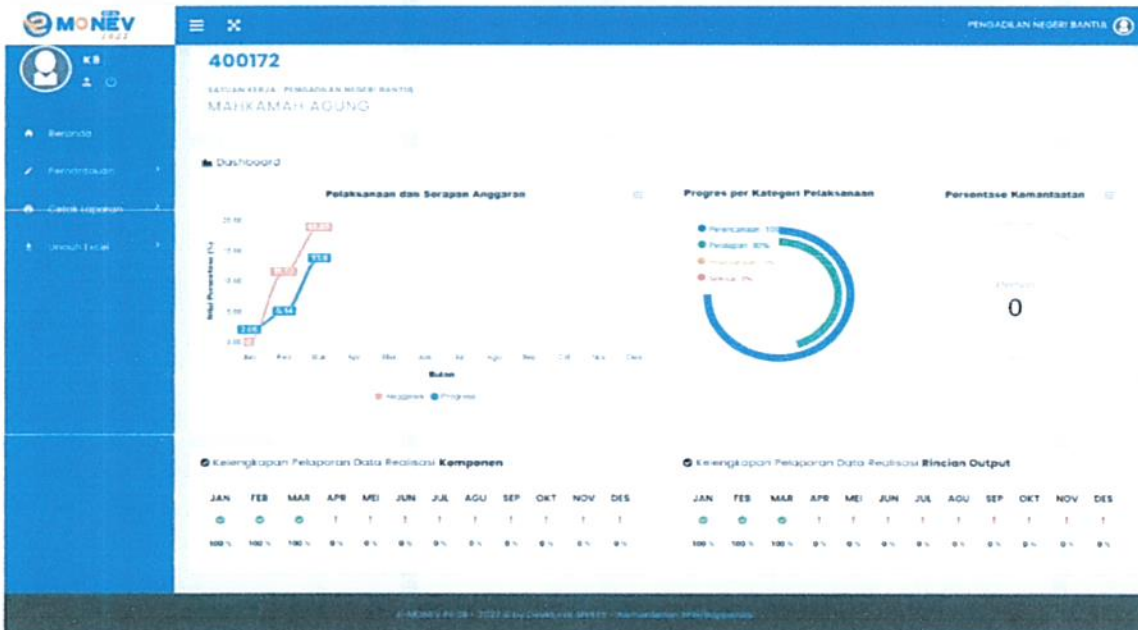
MONEV
2022

KB

Beranda

Pendataan

Cetak Laporan

Unduh Excel

PENGADILAN NEGERI BANTUL

400172

SATUAN KERJA : PENGADILAN NEGERI BANTUL

MAHKAMAH AGUNG

Dashboard

Pelaksanaan dan Serapan Anggaran

Nilai Persentase (%)

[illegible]

Jan Feb Mar Apr Mei Jun Jul Agu Sep Okt Nov Des

Bulan

Anggaran Progress

Progres per Kategori Pelaksanaan

Perencanaan 100%

Pelaksanaan 80%

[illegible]

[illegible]

Persentase Kemanfaatan

0

Kelengkapan Pelaporan Data Realisasi Komponen

| JAN | FEB | MAR | APR | MEI | JUN | JUL | AGU | SEP | OKT | NOV | DES |
|---|---|---|---|---|---|---|---|---|---|---|---|
| 100 % | 100 % | 100 % | 0 % | 0 % | 0 % | 0 % | 0 % | 0 % | 0 % | 0 % | 0 % |

Kelengkapan Pelaporan Data Realisasi Rincian Output

| JAN | FEB | MAR | APR | MEI | JUN | JUL | AGU | SEP | OKT | NOV | DES |
|---|---|---|---|---|---|---|---|---|---|---|---|
| 100 % | 100 % | 100 % | 0 % | 0 % | 0 % | 0 % | 0 % | 0 % | 0 % | 0 % | 0 % |

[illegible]